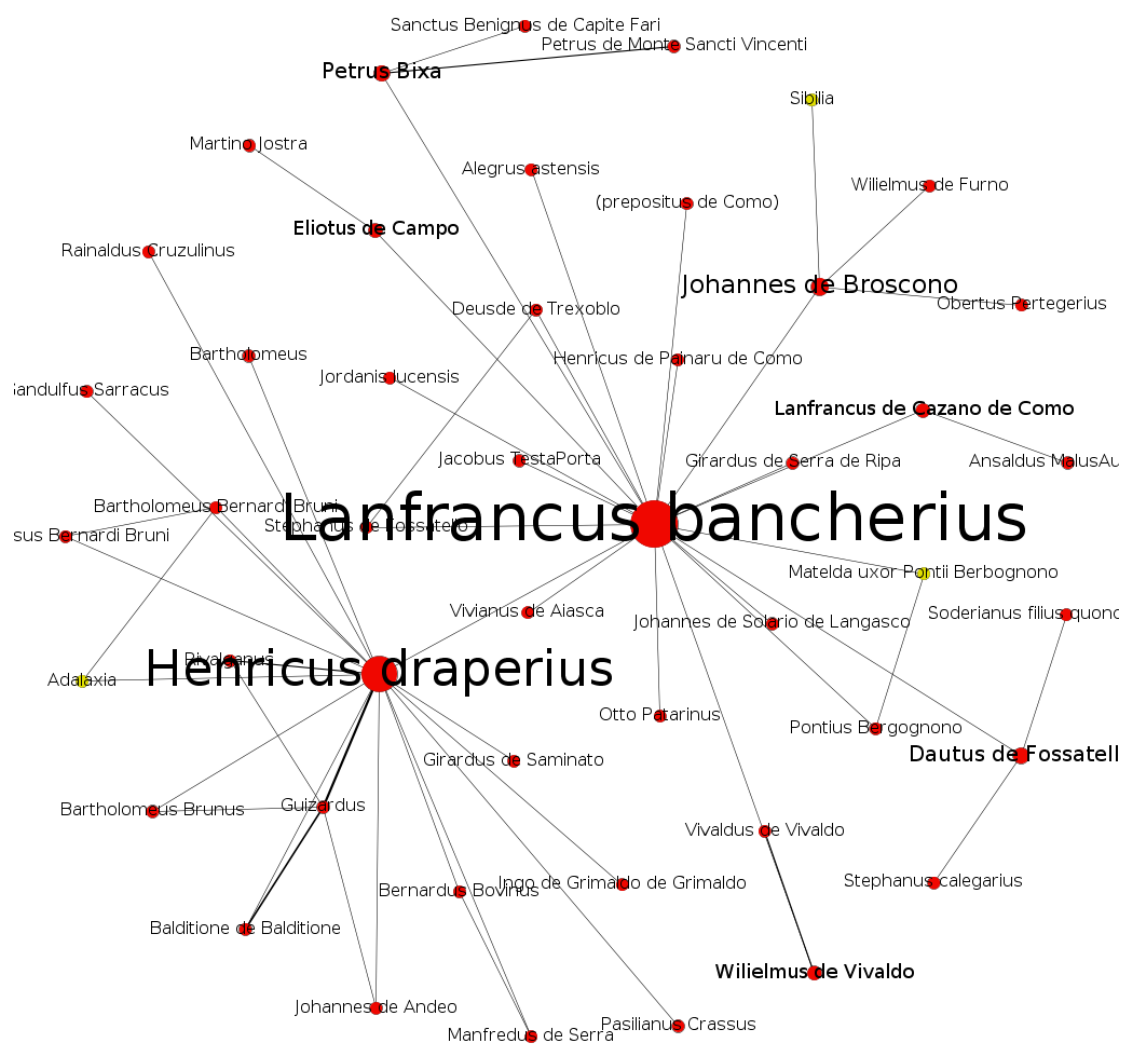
Sanctus Benignus de Capite Fari
Petrus de Monte Sancti Vincenti
Petrus Bixa
Sibilia
Martino Jostra
Alegrus astensis
Wilielmus de Furno
(prepositus de Como)
Eliotus de Campo
Rainaldus Cruzulinus
Johannes de Broscono
Obertus Pertegerius
Deusde de Trexoblo
Bartholomeus
Henricus de Painaru de Como
Jordanis lucensis
Sandulfus Sarracus
Lanfrancus de Cazano de Como
Jacobus TestaPorta
Girardus de Serra de Ripa
Ansaldus MalusAu
Bartholomeus Bernardi Bruni
Stephanus de Fossatello
sus Bernardi Bruni
Lanfrancus bancherius
Matelda uxor Pontii Berbognono
Vivianus de Aiasca
Soderianus filius quond
Johannes de Solario de Langasco
Rivalsanus
Adalaxia
Henricus draperius
Otto Patarinus
Pontius Bergognono
Dautus de Fossatell
Girardus de Saminato
Bartholomeus Brunus
Guizardus
Vivaldus de Vivaldo
Ingo de Grimaldo de Grimaldo
Stephanus calegarius
Bernardus Bovinus
Balditione de Balditione
Wilielmus de Vivaldo
Johannes de Andeo
Pasilianus Crassus
Manfredus de Serra